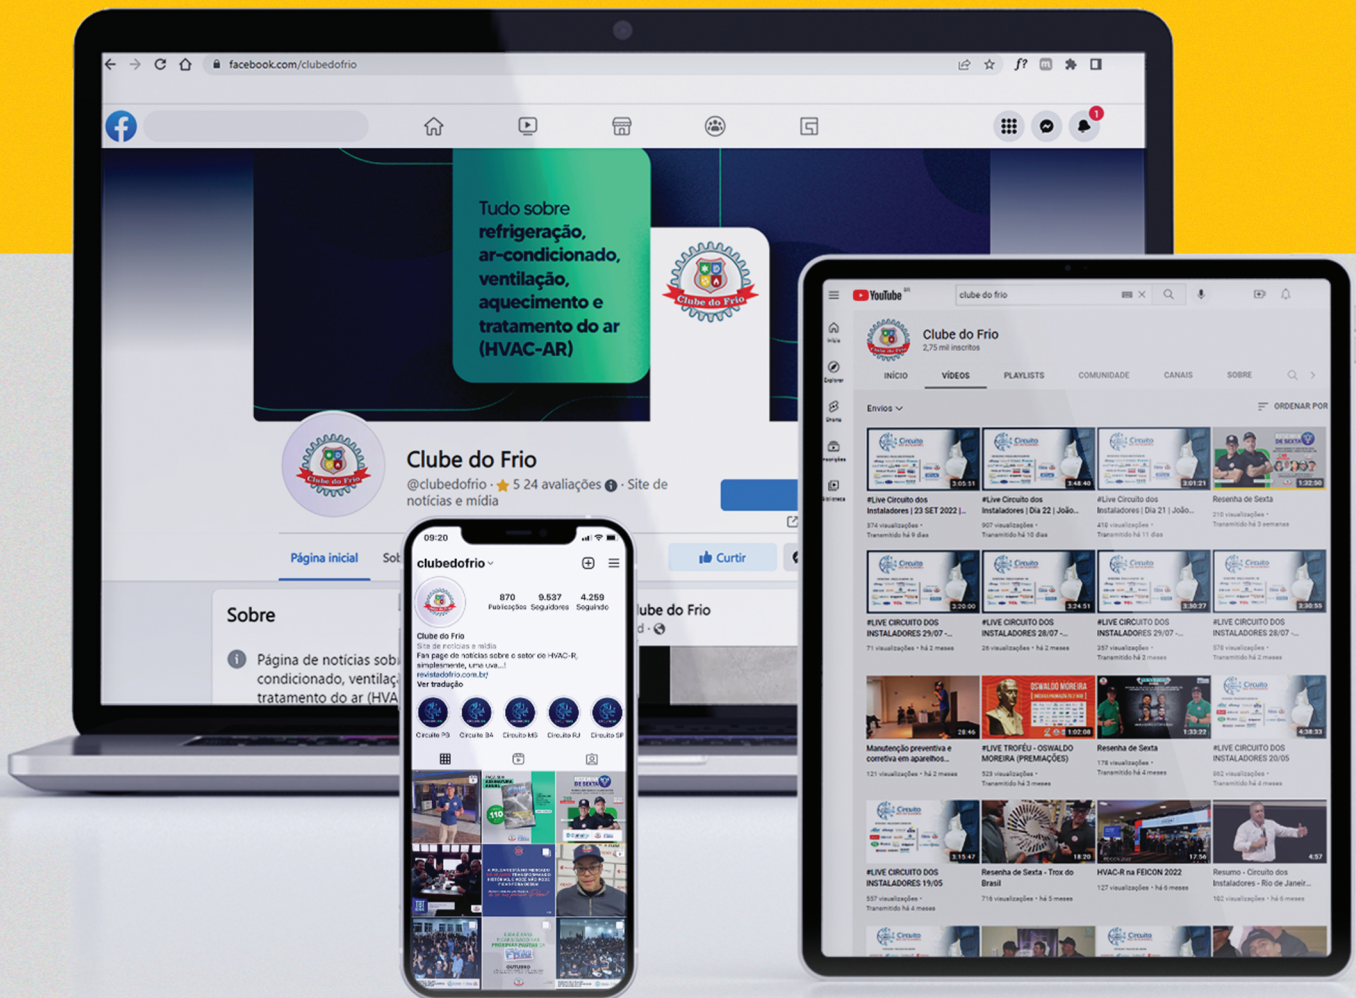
facebook.com/clubedofrio

Tudo sobre refrigeração, ar-condicionado, ventilação, aquecimento e tratamento do ar (HVAC-AR)

Clube do Frio

Clube do Frio
@clubedofrio · ★ 5 24 avaliações · Site de notícias e mídia

Página inicial Sob

Curtir

Sobre
Página de notícias sob condicionado, ventilaç tratamento do ar (HVA

ube do Frio

09:20
clubedofrio
870 Publicações 9.537 Seguidores 4.259 Seguindo
Clube do Frio
Site de notícias e mídia
Fan page de notícias sobre o setor de HVAC-R, simplesmente, uma uva...!
revistadofrio.com.br/
Ver tradução
Circuito PB Circuito B4 Circuito MG Circuito RJ Circuito SP

YouTube
clube do frio
Clube do Frio
2,75 mil inscritos
INÍCIO VÍDEOS PLAYLISTS COMUNIDADE CANAIS SOBRE
Envios ORDENAR POR

#Live Circuito dos Instaladores | 23 SET 2022 |...
#Live Circuito dos Instaladores | Dia 22 | João...
#Live Circuito dos Instaladores | Dia 21 | João...
Resenha de Sexta
#LIVE CIRCUITO DOS INSTALADORES 29/07 -...
#LIVE CIRCUITO DOS INSTALADORES 28/07 -...
#LIVE CIRCUITO DOS INSTALADORES 29/07 -...
#LIVE CIRCUITO DOS INSTALADORES 28/07 -...
Manutenção preventiva e corretiva em aparelhos...
#LIVE TROFÉU - OSWALDO MOREIRA (PREMIAÇÕES)
Resenha de Sexta
#LIVE CIRCUITO DOS INSTALADORES 20/05
#LIVE CIRCUITO DOS INSTALADORES 19/05
Resenha de Sexta - Trox do Brasil
HVAC-R na FEICON 2022
Resumo - Circuito dos Instaladores - Rio de Janeir...